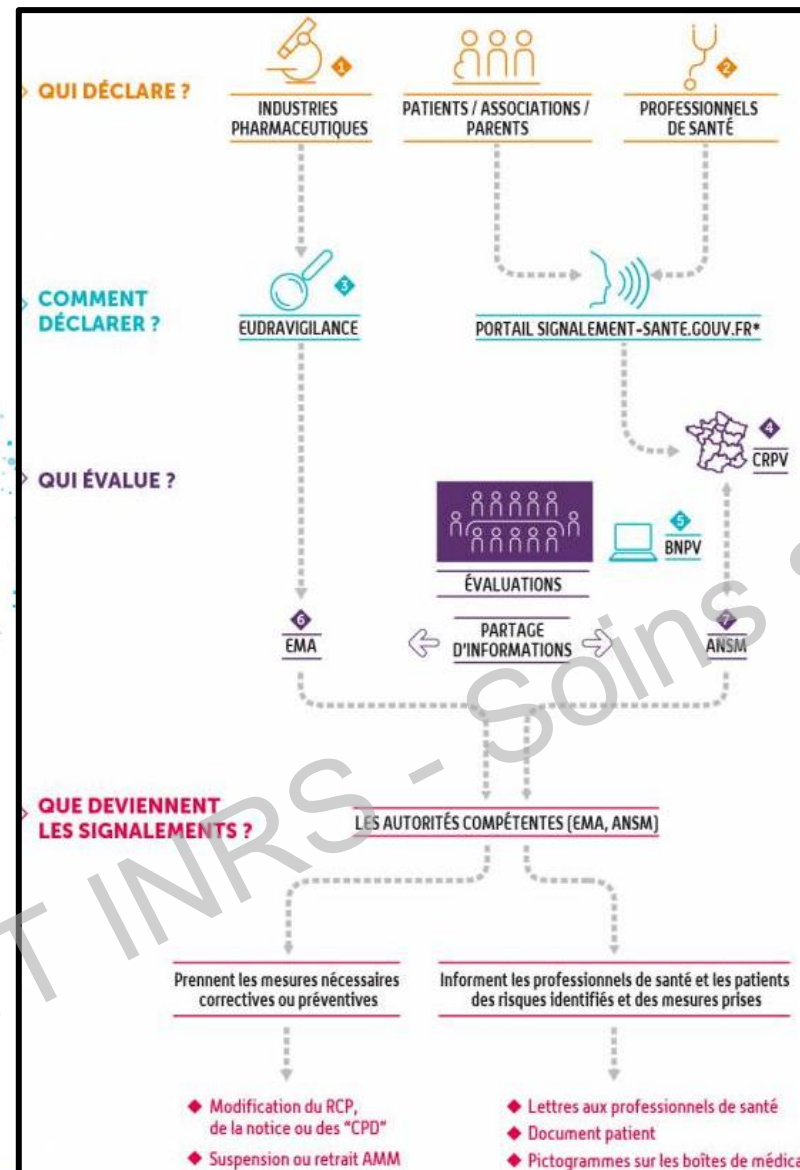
QUI DÉCLARE ?

1
INDUSTRIES PHARMACEUTIQUES

PATIENTS / ASSOCIATIONS / PARENTS

2
PROFESSIONNELS DE SANTÉ

COMMENT DÉCLARER ?

3
EUDRAVIGILANCE

PORTAIL SIGNALEMENT-SANTE.GOUV.FR*

QUI ÉVALUE ?

4
CRPV

5
BNPV

ÉVALUATIONS

6
EMA

PARTAGE D'INFORMATIONS

7
ANSM

QUE DEVIENNENT LES SIGNALEMENTS ?

LES AUTORITÉS COMPÉTENTES (EMA, ANSM)

Prennent les mesures nécessaires correctives ou préventives

Informent les professionnels de santé et les patients des risques identifiés et des mesures prises

Modification du RCP, de la notice ou des "CPD"

Suspension ou retrait AMM

Lettres aux professionnels de santé

Document patient

Pictogrammes sur les boîtes de médica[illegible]

T INRS - Soins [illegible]